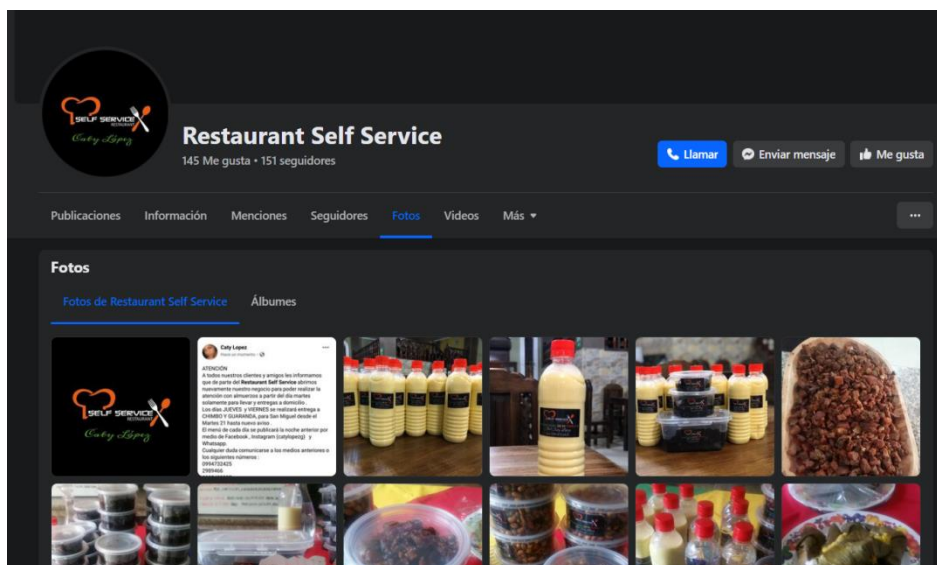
SELF SERVICE
RESTAURANT
Caty López

Restaurant Self Service
145 Me gusta • 151 seguidores

Llamar
Enviar mensaje
Me gusta

Publicaciones
Información
Menciones
Seguidores
Fotos
Videos
Más

...

Fotos
Fotos de Restaurant Self Service
Álbumes

SELF SERVICE
RESTAURANT
Caty López

Caty Lopez
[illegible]

ATENCIÓN
A todos nuestros clientes y amigos les informamos que de parte del Restaurant Self Service abrimos nuevamente nuestro negocio para poder realizar la atención con almuerzos a partir del día martes solamente para llevar y entregas a domicilio.
Los días JUEVES y VIERNES se realizará entrega a CHIMBO Y GUARANDA, para San Miguel desde el Martes 31 hasta nuevo aviso.
El menú de cada día se publicará la noche anterior por medio de Facebook, Instagram (catylopezg) y Whatsapp.
Cualquier duda comunicarse a los medios anteriores o los siguientes números:
0994732425
2985466